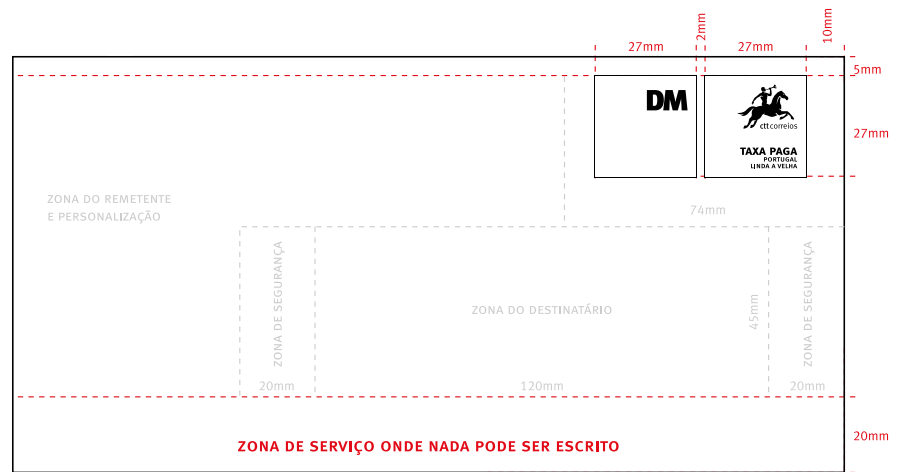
27mm
2mm
27mm
10mm
5mm
DM
ctt correios
TAXA PAGA
PORTUGAL
LINDA A VELHA
27mm
ZONA DO REMETENTE
E PERSONALIZAÇÃO
74mm
ZONA DE SEGURANÇA
ZONA DO DESTINATÁRIO
45mm
ZONA DE SEGURANÇA
20mm
120mm
20mm
ZONA DE SERVIÇO ONDE NADA PODE SER ESCRITO
20mm